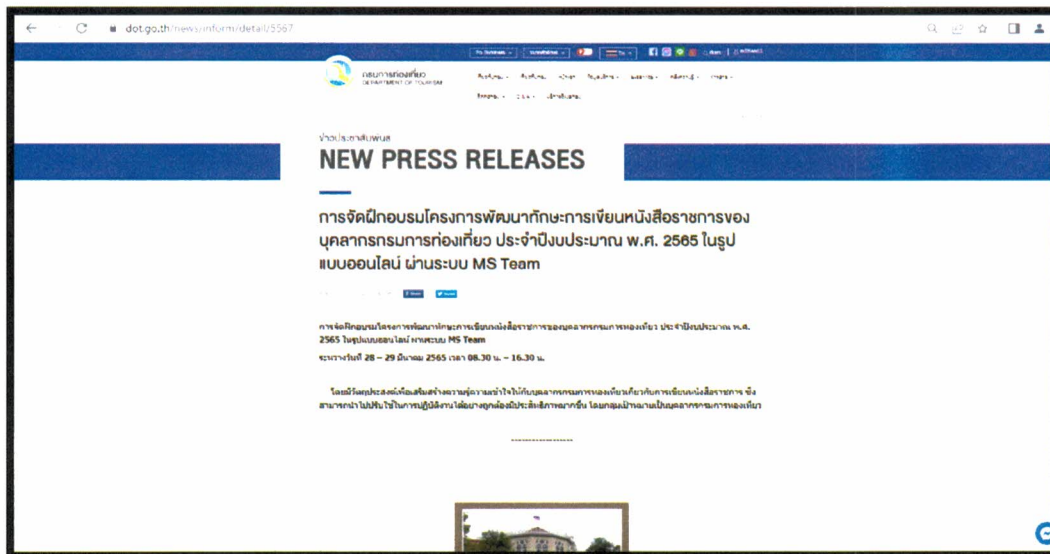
dot.go.th/news/inform/detail/5567

กรมการท่องเที่ยว
DEPARTMENT OF TOURISM

ข่าวประชาสัมพันธ์
NEW PRESS RELEASES

การจัดฝึกอบรมโครงการพัฒนาทักษะการเขียนหนังสือราชการของบุคลากรกรมการท่องเที่ยว ประจำปีงบประมาณ พ.ศ. 2565 ในรูปแบบออนไลน์ ผ่านระบบ MS Team

Share Tweet

การจัดฝึกอบรมโครงการพัฒนาทักษะการเขียนหนังสือราชการของบุคลากรกรมการท่องเที่ยว ประจำปีงบประมาณ พ.ศ. 2565 ในรูปแบบออนไลน์ ผ่านระบบ MS Team

ระหว่างวันที่ 28 – 29 มีนาคม 2565 เวลา 08.30 น. – 16.30 น.

โดยมีวัตถุประสงค์เพื่อเสริมสร้างความรู้ความเข้าใจให้กับบุคลากรกรมการท่องเที่ยวเกี่ยวกับการเขียนหนังสือราชการ ซึ่งสามารถนำไปปรับใช้ในการปฏิบัติงานได้อย่างถูกต้องมีประสิทธิภาพมากขึ้น โดยกลุ่มเป้าหมายเป็นบุคลากรกรมการท่องเที่ยว

..................